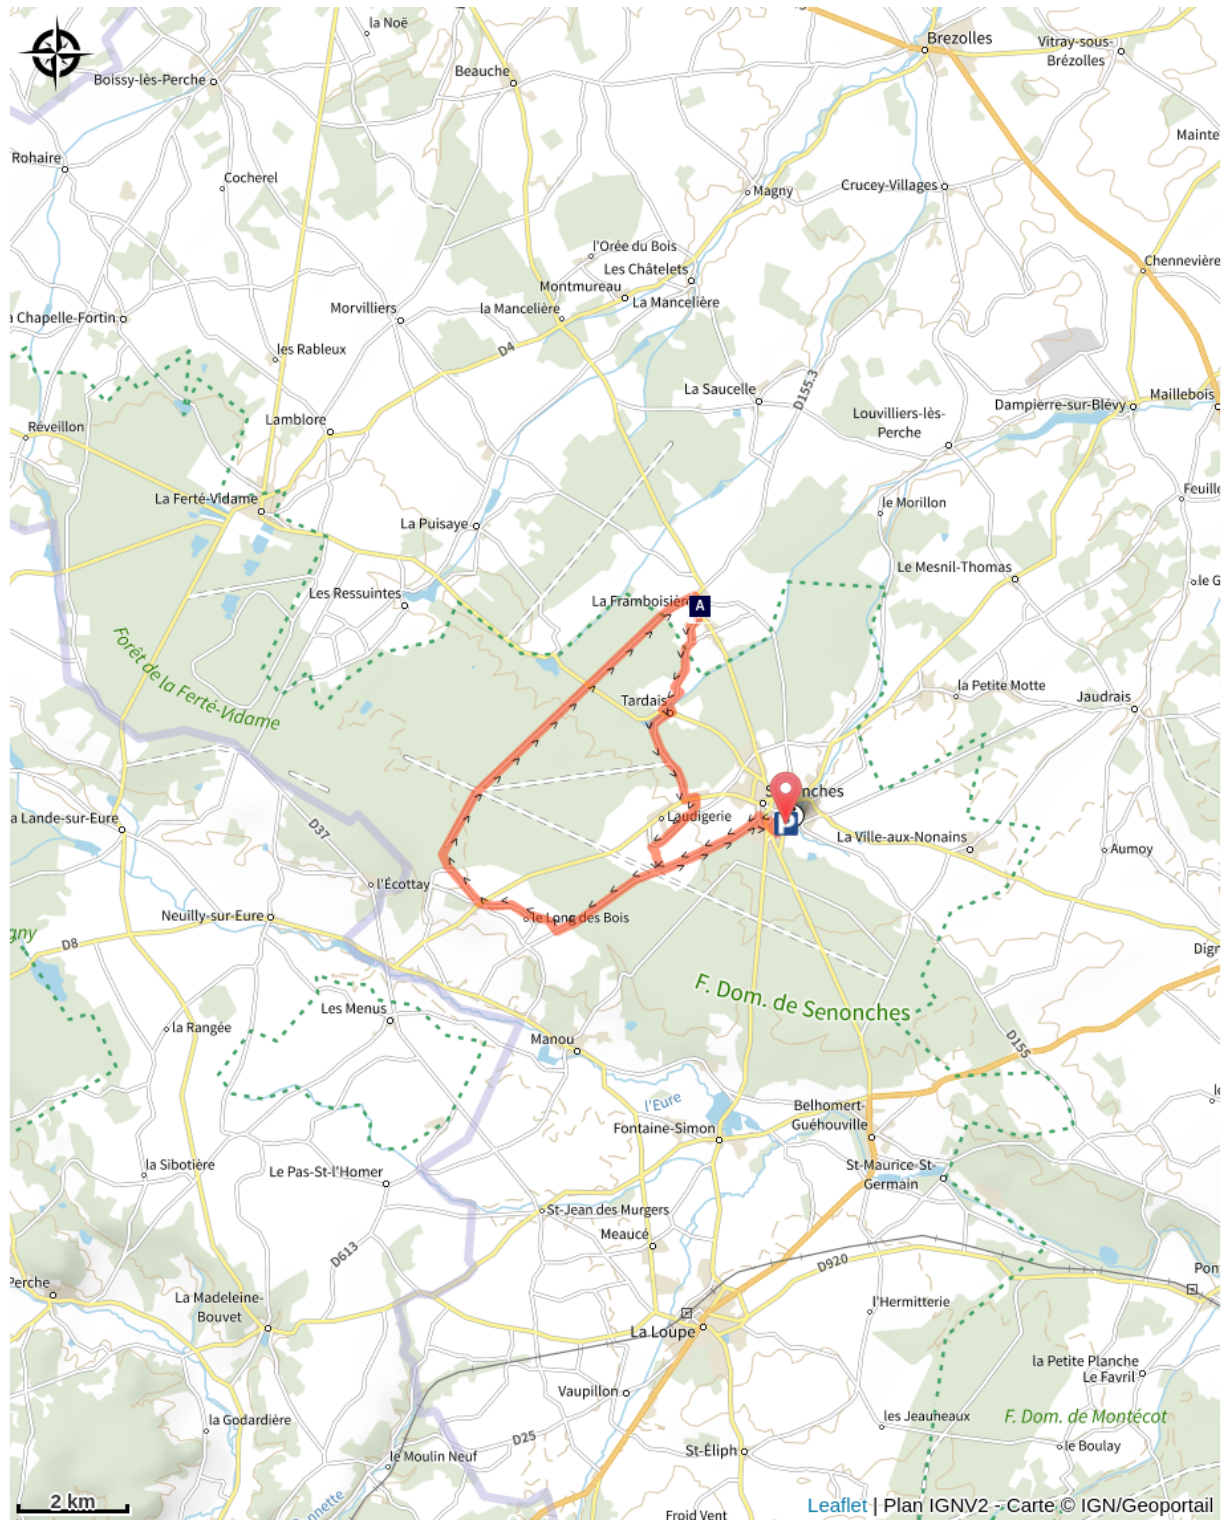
la Noë
Boissy-lès-Perche
Beauche
Brezolles
Vitray-sous-Brézolles
Mainte
Rohaire
Cocherel
Magny
Crucey-Villages
l'Orée du Bois
Les Châtelets
Chennevière
Montmureau
La Mancelière
la Mancelière
Morvilliers
Chapelle-Fortin
D4
les Rableux
La Saucelle
D155.3
Réveillon
Lamblore
Louvilliers-lès-Perche
Dampierre-sur-Blévy
Maillebois
La Ferté-Vidame
Feuill
La Puisaye
le Morillon
Le Mesnil-Thomas
Les Ressuintes
La Framboisière
A
le G
Forêt de la Ferté-Vidame
la Petite Motte
Jaudrais
Tardais
Senonches
La Lande-sur-Eure
D37
Laudigerie
La Ville-aux-Nonains
Aumoy
l'Écottay
Neuilly-sur-Eure
le Long des Bois
D8
Digr
F. Dom. de Senonches
Les Menus
la Rangée
Manou
D155
l'Eure
Belhomert-Guéhouville
Fontaine-Simon
la Sibotière
Le Pas-St-l'Homer
St-Maurice-St-Germain
St-Jean des Murgers
Meaucé
D613
D920
Perche
La Madeleine-Bouvet
l'Hermitterie
Pon
La Loupe
la Petite Planche
Le Favril
Vaupillon
la Godardière
les Jeauheaux
F. Dom. de Montécot
D25
le Moulin Neuf
St-Éliph
le Boulay
2 km
Froid Vent
Leaflet | Plan IGNV2 - Carte © IGN/Geoportail